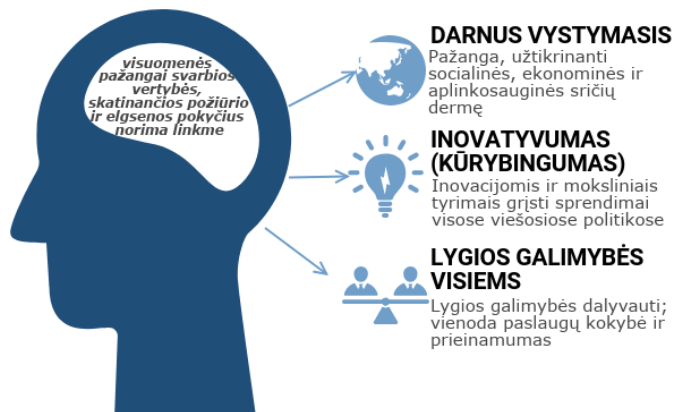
visuomenės pažangai svarbios vertybės, skatinančios požiūrio ir elgsenos pokyčius norima linkme

DARNUS VYSTYMASIS
Pažanga, užtikrinanti socialinės, ekonominės ir aplinkosauginės sričių dermę

INOVATYVUMAS (KŪRYBINGUMAS)
Inovacijomis ir moksliniais tyrimais grįsti sprendimai visose viešosiose politikose

LYGIOS GALIMYBĖS VISIEMS
Lygios galimybės dalyvauti; vienoda paslaugų kokybė ir prieinamumas